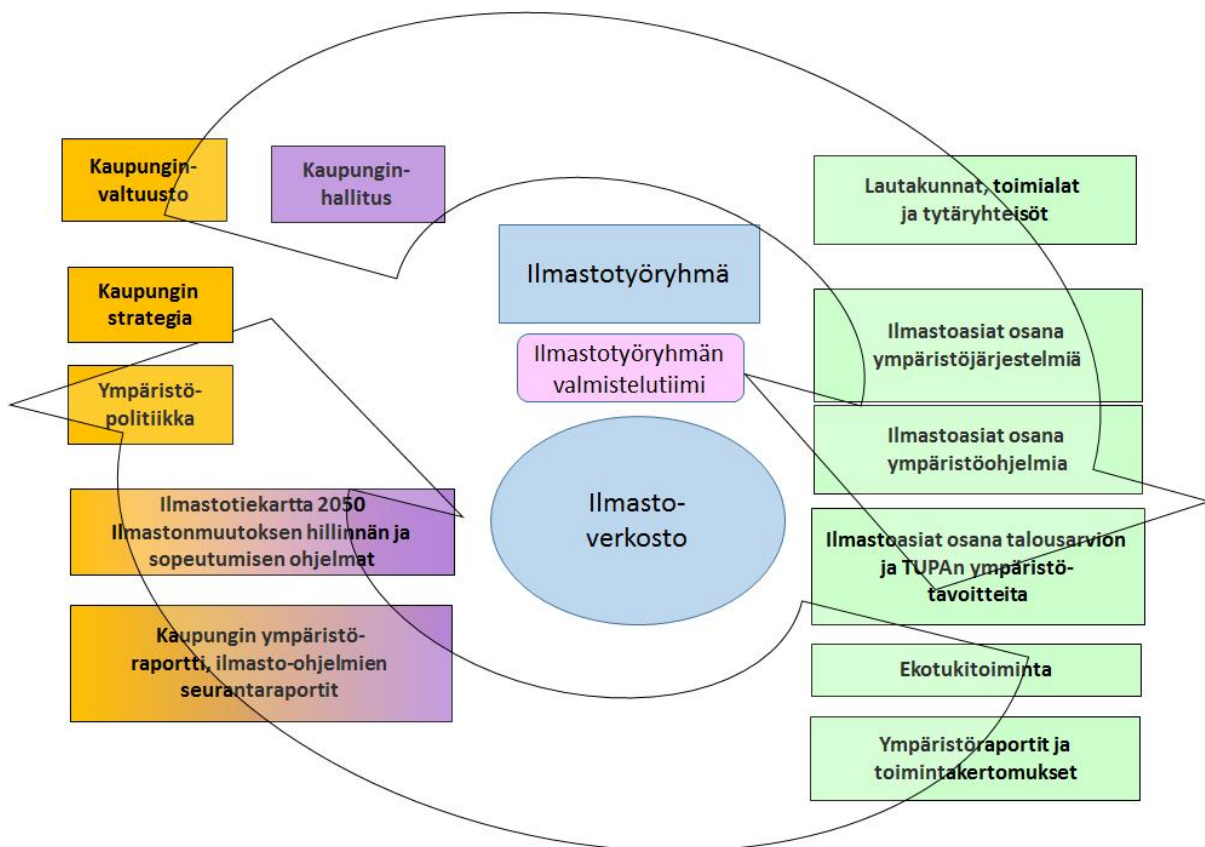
Kaupunginvaltuusto

Kaupunginhallitus

Kaupungin strategia

Ympäristöpolitiikka

Ilmastotiekartta 2050 Ilmastonmuutoksen hillinnän ja sopeutumisen ohjelmat

Kaupungin ympäristöraportti, ilmasto-ohjelmien seurantaraportit

Ilmastotyöryhmä

Ilmastotyöryhmän valmistelutiimi

Ilmastoverkosto

Lautakunnat, toimialat ja tytäryhteisöt

Ilmastoasiat osana ympäristöjärjestelmiä

Ilmastoasiat osana ympäristöohjelmia

Ilmastoasiat osana talousarvion ja TUPAn ympäristötavoitteita

Ekotukitoiminta

Ympäristöraportit ja toimintakertomukset